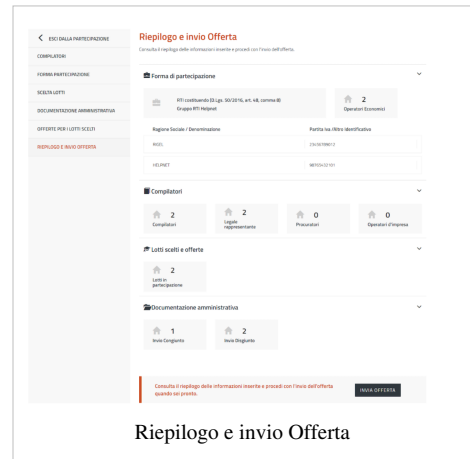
ESCI DALLA PARTECIPAZIONE
COMPILATORI
FORMA PARTECIPAZIONE
SCELTA LOTTI
DOCUMENTAZIONE AMMINISTRATIVA
OFFERTE PER I LOTTI SCELTI
RIEPILOGO E INVIO OFFERTA

Riepilogo e invio Offerta
Consulta il riepilogo delle informazioni inserite e procedi con l'invio dell'offerta.

Forma di partecipazione

RTI costituendo (D.Lgs. 50/2016, art. 48, comma 8)
Gruppo RTI Helpnet

2
Operatori Economici

| Ragione Sociale / Denominazione | Partita Iva /Altro identificativo |
|---|---|
| RIGEL | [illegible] |
| HELPNET | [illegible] |

Compilatori

2
Compilatori

2
Legale rappresentante

0
Procuratori

0
Operatori d'impresa

Lotti scelti e offerte

2
Lotti in partecipazione

Documentazione amministrativa

1
Invio Congiunto

2
Invio Disgiunto

Consulta il riepilogo delle informazioni inserite e procedi con l'invio dell'offerta quando sei pronto.

INVIA OFFERTA

Riepilogo e invio Offerta